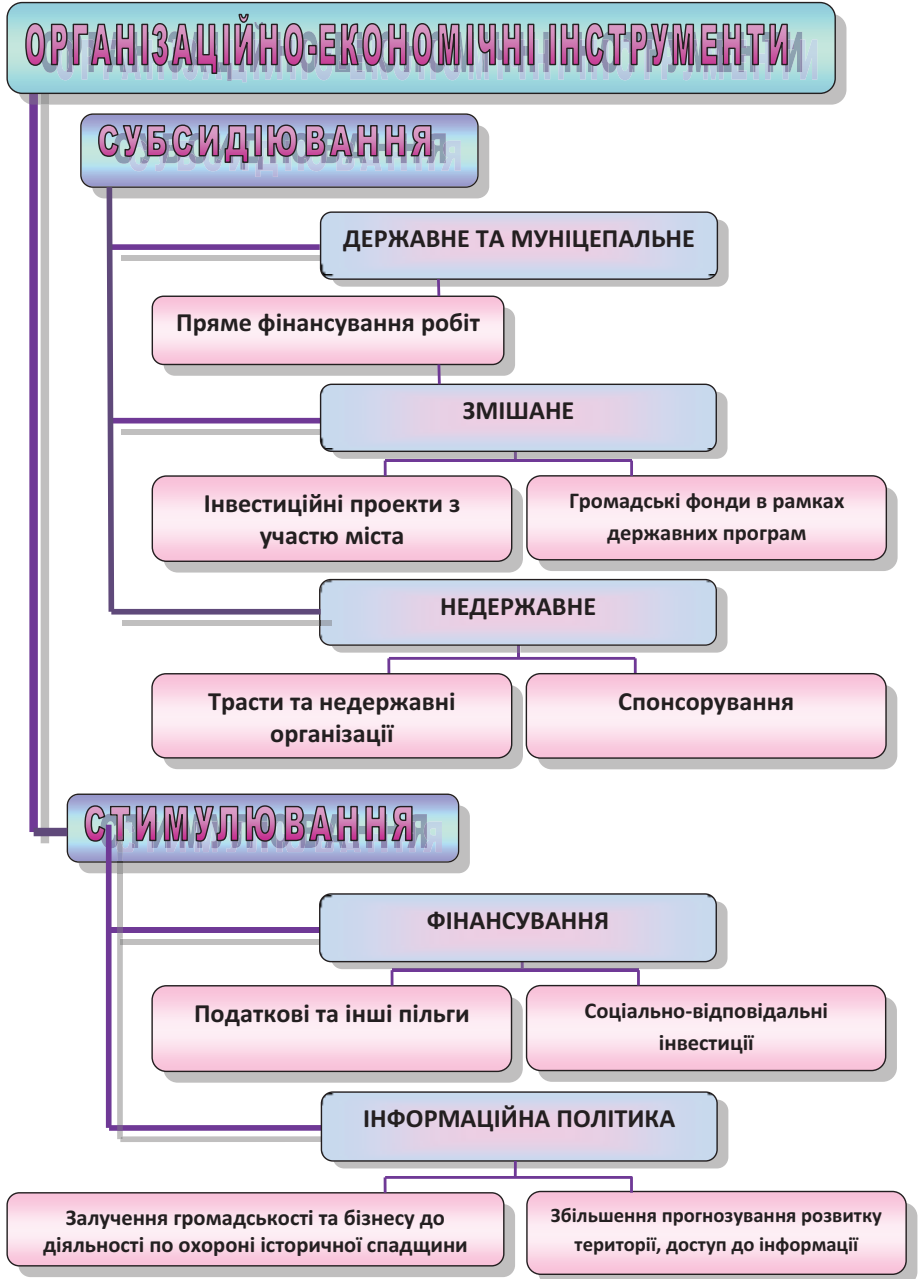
ОРГАНІЗАЦІЙНО-ЕКОНОМІЧНІ ІНСТРУМЕНТИ

СУБСИДІЮВАННЯ

ДЕРЖАВНЕ ТА МУНІЦЕПАЛЬНЕ

Пряме фінансування робіт

ЗМІШАНЕ

Інвестиційні проекти з участю міста

Громадські фонди в рамках державних програм

НЕДЕРЖАВНЕ

Трасти та недержавні організації

Спонсорування

СТИМУЛЮВАННЯ

ФІНАНСУВАННЯ

Податкові та інші пільги

Соціально-відповідальні інвестиції

ІНФОРМАЦІЙНА ПОЛІТИКА

Залучення громадськості та бізнесу до діяльності по охороні історичної спадщини

Збільшення прогнозування розвитку території, доступ до інформації